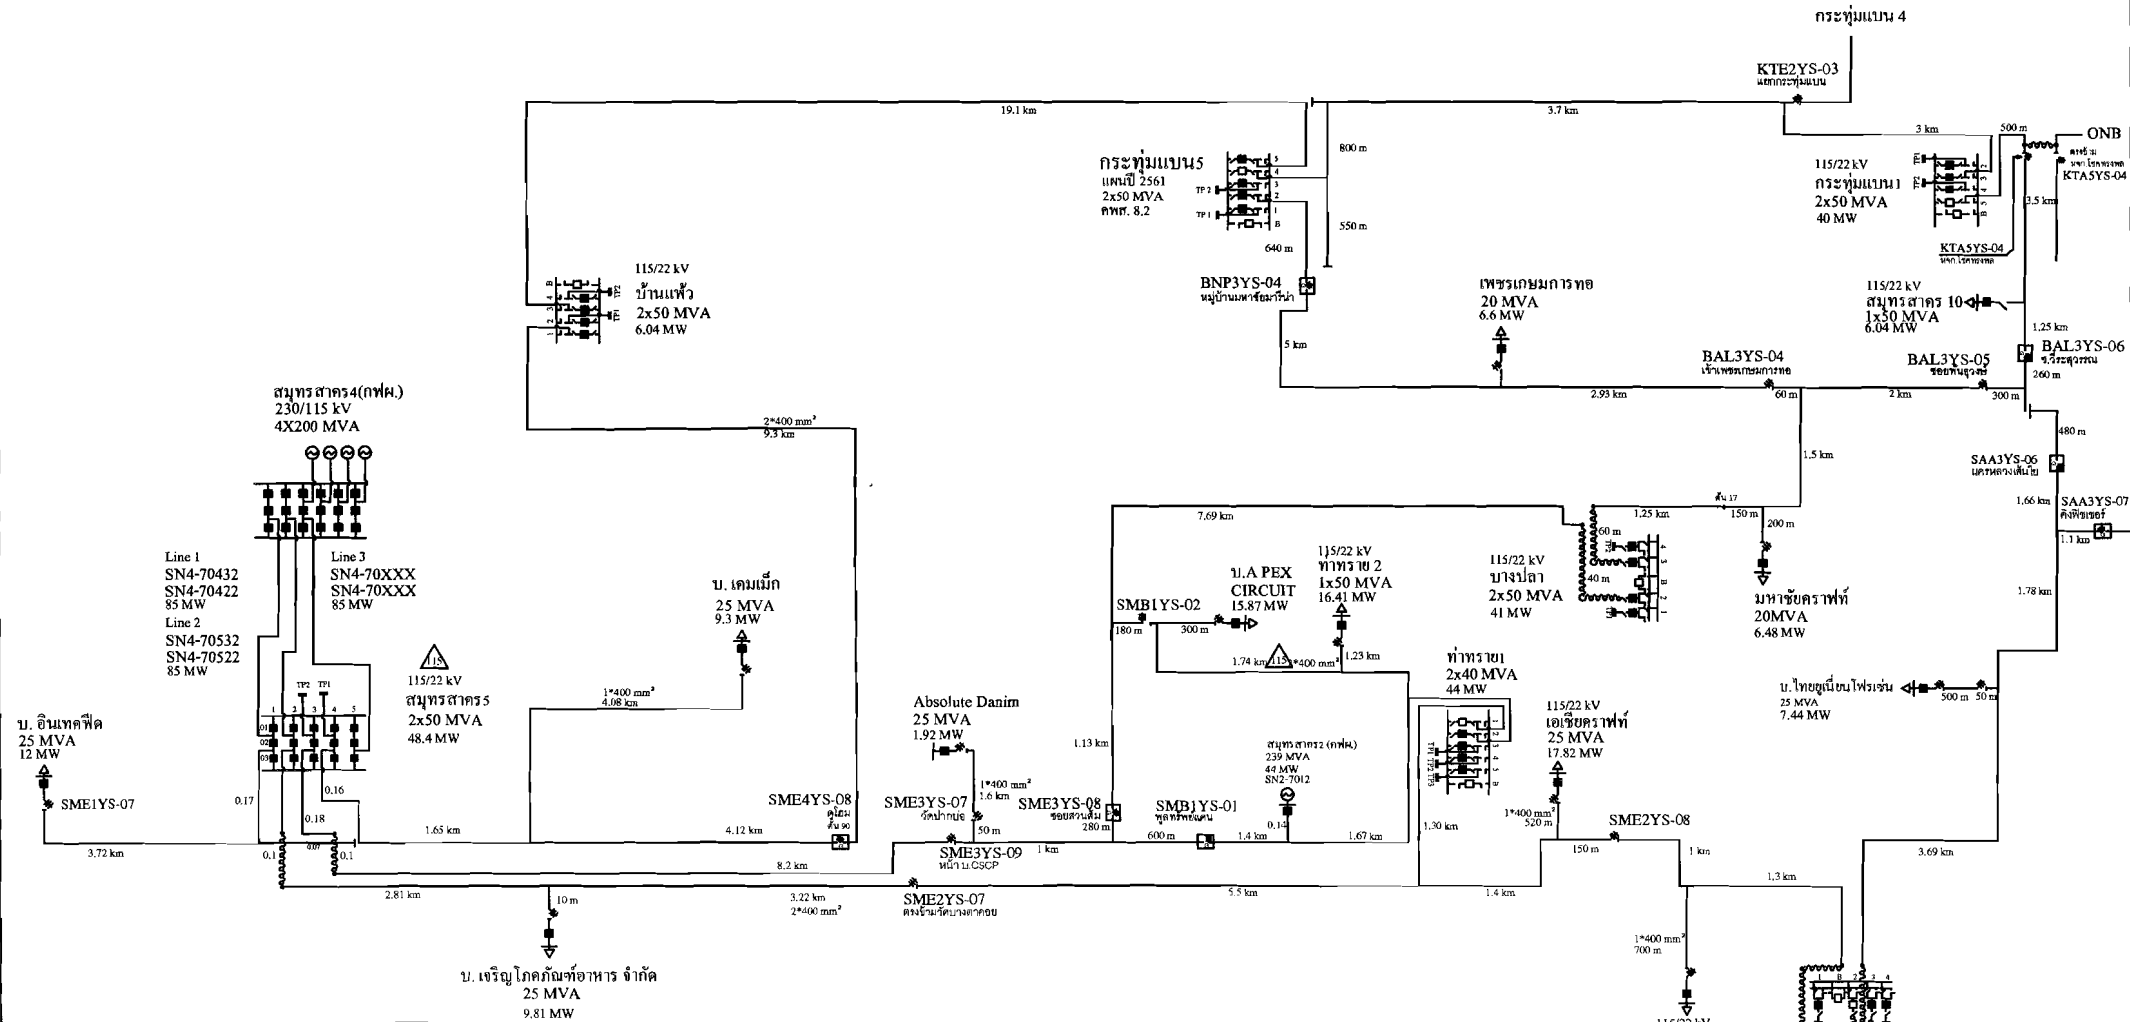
กระทุ่มแบน 4

KTE2YS-03
แยกกระทุ่มแบน

19.1 km

3.7 km

3 km

500 m

ONB

KTA5YS-04

115/22 kV
กระทุ่มแบน1
2x50 MVA
40 MW

3.5 km

KTA5YS-04

กระทุ่มแบน5
แผนปี 2561
2x50 MVA
คพศ. 8.2

800 m

550 m

640 m

TP 2
TP 1

BNP3YS-04
หมู่บ้านมหาชัยมารีน่า

5 km

115/22 kV
บ้านแพ้ว
2x50 MVA
6.04 MW

เพชรเกษมการทอ
20 MVA
6.6 MW

115/22 kV
สมุทรสาคร 10
1x50 MVA
6.04 MW

1.25 km

BAL3YS-06

260 m

BAL3YS-04
เข้าเพชรเกษมการทอ

BAL3YS-05

2.93 km

60 m

2 km

300 m

480 m

สมุทรสาคร4(กฟผ.)
230/115 kV
4X200 MVA

2*400 mm²
9.3 km

1.5 km

SAA3YS-06

1.66 km

SAA3YS-07

1.1 km

7.69 km

1.25 km

150 m

200 m

60 m

40 m

Line 1
SN4-70432
SN4-70422
85 MW
Line 2
SN4-70532
SN4-70522
85 MW

Line 3
SN4-70XXX
SN4-70XXX
85 MW

บ. เคมเม็ก
25 MVA
9.3 MW

SMB1YS-02

180 m

300 m

บ.A PEX
CIRCUIT
15.87 MW

115/22 kV
ท่าทราย 2
1x50 MVA
16.41 MW

115/22 kV
บางปลา
2x50 MVA
41 MW

มหาชัยคราฟท์
20MVA
6.48 MW

1.78 km

115

115/22 kV
สมุทรสาคร5
2x50 MVA
48.4 MW

1*400 mm²
4.08 km

1.74 km

115

1*400 mm²

1.23 km

ท่าทราย1
2x40 MVA
44 MW

บ. ไทยยูเนี่ยนโฟรเซ่น
25 MVA
7.44 MW

500 m
50 m

บ. อินเทคฟีด
25 MVA
12 MW

Absolute Danim
25 MVA
1.92 MW

1.13 km

สมุทรสาคร2 (กฟผ.)
239 MVA
44 MW
SN2-7012

115/22 kV
เอเชียคราฟท์
25 MVA
17.82 MW

SME1YS-07

0.17

0.16

0.18

SME4YS-08

SME3YS-07
วัดป่ากบ่อ

1*400 mm²
1.6 km

SME3YS-08
ซอยสวนส้ม

280 m

SMB1YS-01

0.14

1*400 mm²
520 m

SME2YS-08

1.30 km

3.72 km

0.1
0.07
0.1

1.65 km

4.12 km

50 m

SME3YS-09
หน้า บ.CSCP

1 km

600 m

1.4 km

1.67 km

150 m

1 km

3.69 km

8.2 km

2.81 km

10 m

3.22 km
2*400 mm²

SME2YS-07

5.5 km

1.4 km

1.3 km

1*400 mm²
700 m

บ. เจริญโภคภัณฑ์อาหาร จำกัด
25 MVA
9.81 MW